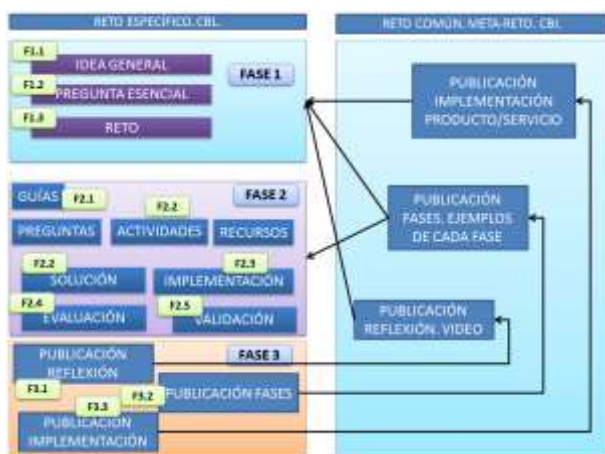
RETO ESPECÍFICO. CBL.

F1.1 IDEA GENERAL

F1.2 PREGUNTA ESENCIAL

F1.3 RETO

FASE 1

GUÍAS F2.1

FASE 2

F2.2

PREGUNTAS

ACTIVIDADES

RECURSOS

F2.2 SOLUCIÓN

F2.3 IMPLEMENTACIÓN

F2.4 EVALUACIÓN

F2.5 VALIDACIÓN

PUBLICACIÓN REFLEXIÓN

FASE 3

F3.1

F3.2 PUBLICACIÓN FASES

F3.3

PUBLICACIÓN IMPLEMENTACIÓN

RETO COMÚN. META-RETO. CBL.

PUBLICACIÓN IMPLEMENTACIÓN PRODUCTO/SERVICIO

PUBLICACIÓN FASES, EJEMPLOS DE CADA FASE

PUBLICACIÓN REFLEXIÓN, VIDEO